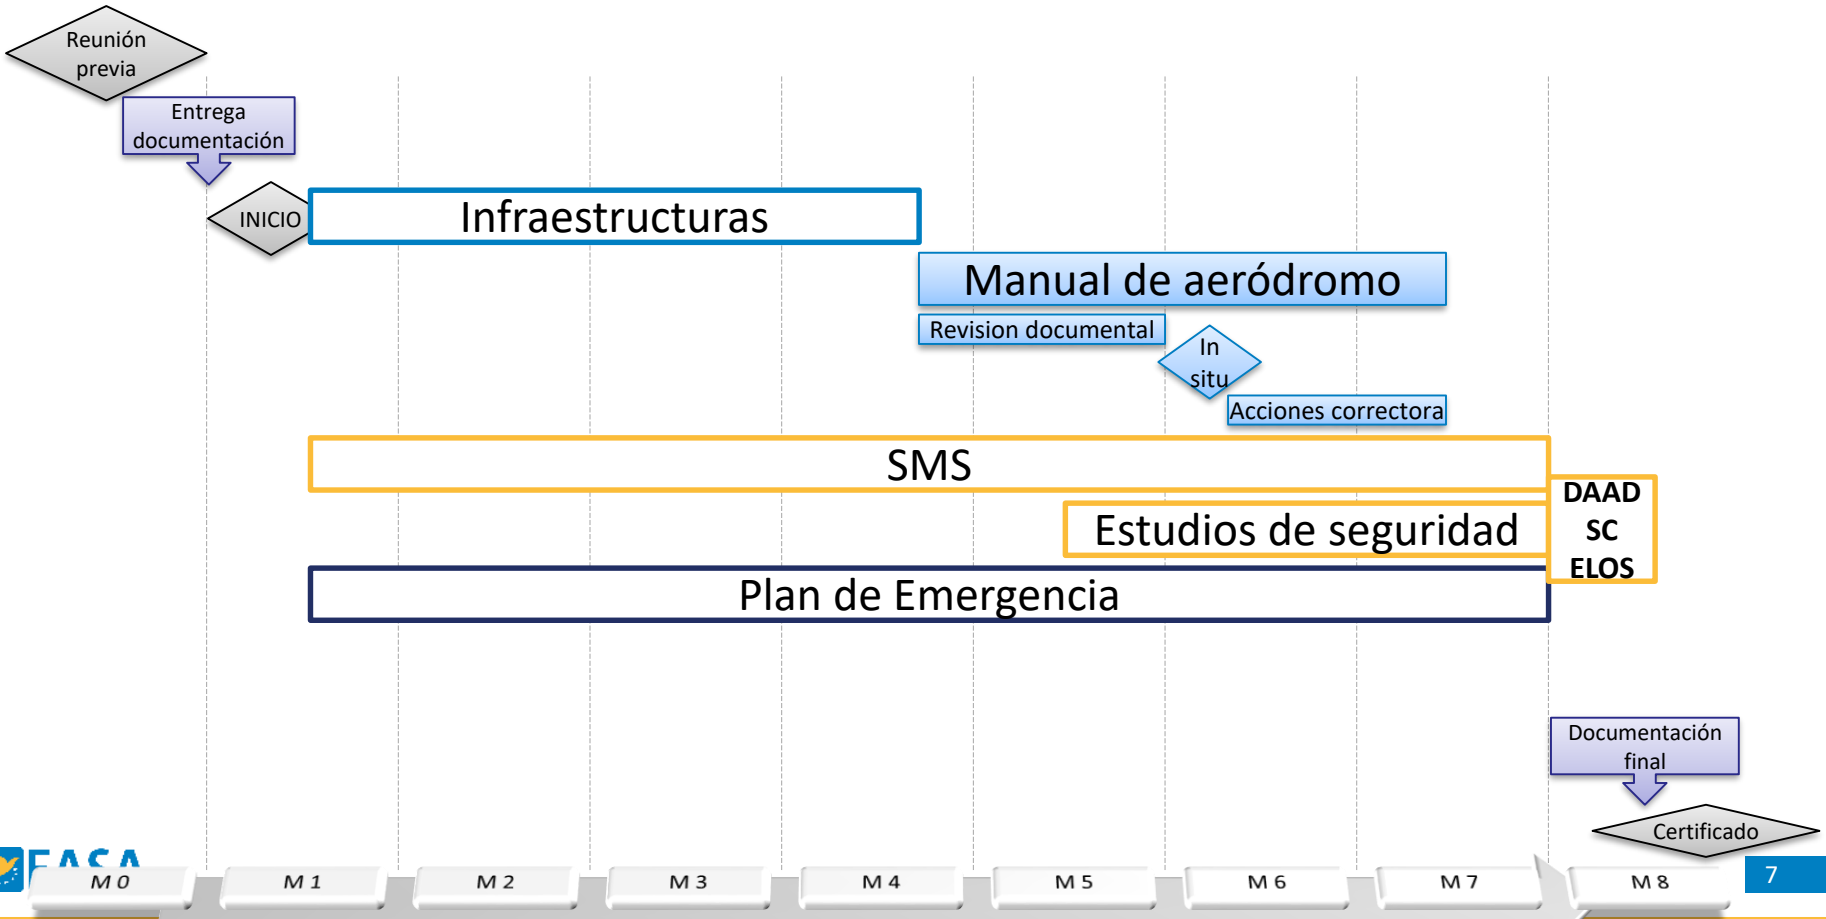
Reunión previa

Entrega documentación

INICIO

Infraestructuras

Manual de aeródromo

Revision documental

In situ

Acciones correctora

SMS

DAAD
SC
ELOS

Estudios de seguridad

Plan de Emergencia

Documentación final

Certificado

EASA

M 0
M 1
M 2
M 3
M 4
M 5
M 6
M 7
M 8

7